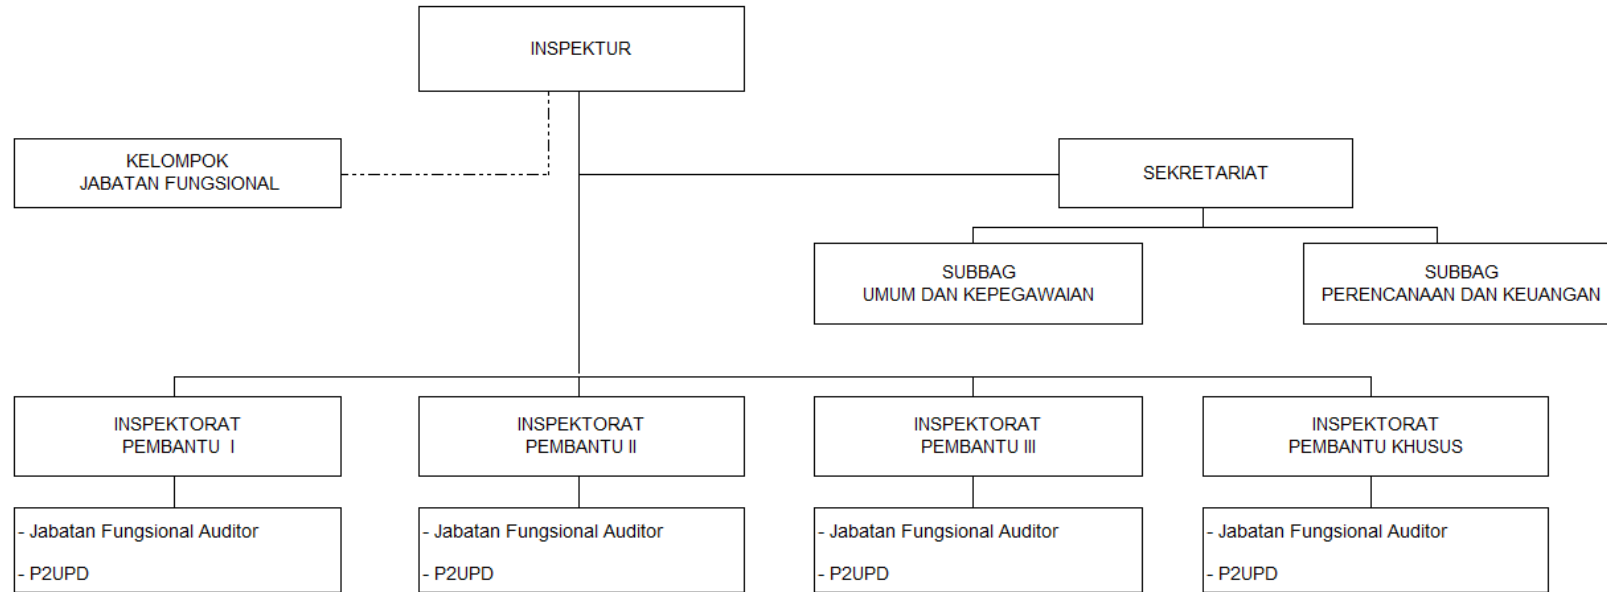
INSPEKTUR

KELOMPOK
JABATAN FUNGSIONAL

SEKRETARIAT

SUBBAG
UMUM DAN KEPEGAWAIAN

SUBBAG
PERENCANAAN DAN KEUANGAN

INSPEKTORAT
PEMBANTU I

INSPEKTORAT
PEMBANTU II

INSPEKTORAT
PEMBANTU III

INSPEKTORAT
PEMBANTU KHUSUS

- Jabatan Fungsional Auditor
- P2UPD

- Jabatan Fungsional Auditor
- P2UPD

- Jabatan Fungsional Auditor
- P2UPD

- Jabatan Fungsional Auditor
- P2UPD